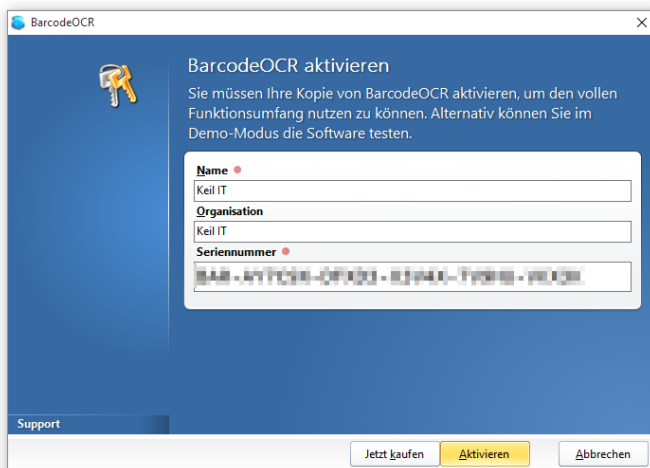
BarcodeOCR

×

BarcodeOCR aktivieren

Sie müssen Ihre Kopie von BarcodeOCR aktivieren, um den vollen Funktionsumfang nutzen zu können. Alternativ können Sie im Demo-Modus die Software testen.

Name

Keil IT

Organisation

Keil IT

Seriennummer

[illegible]

Support

Jetzt kaufen

Aktivieren

Abbrechen